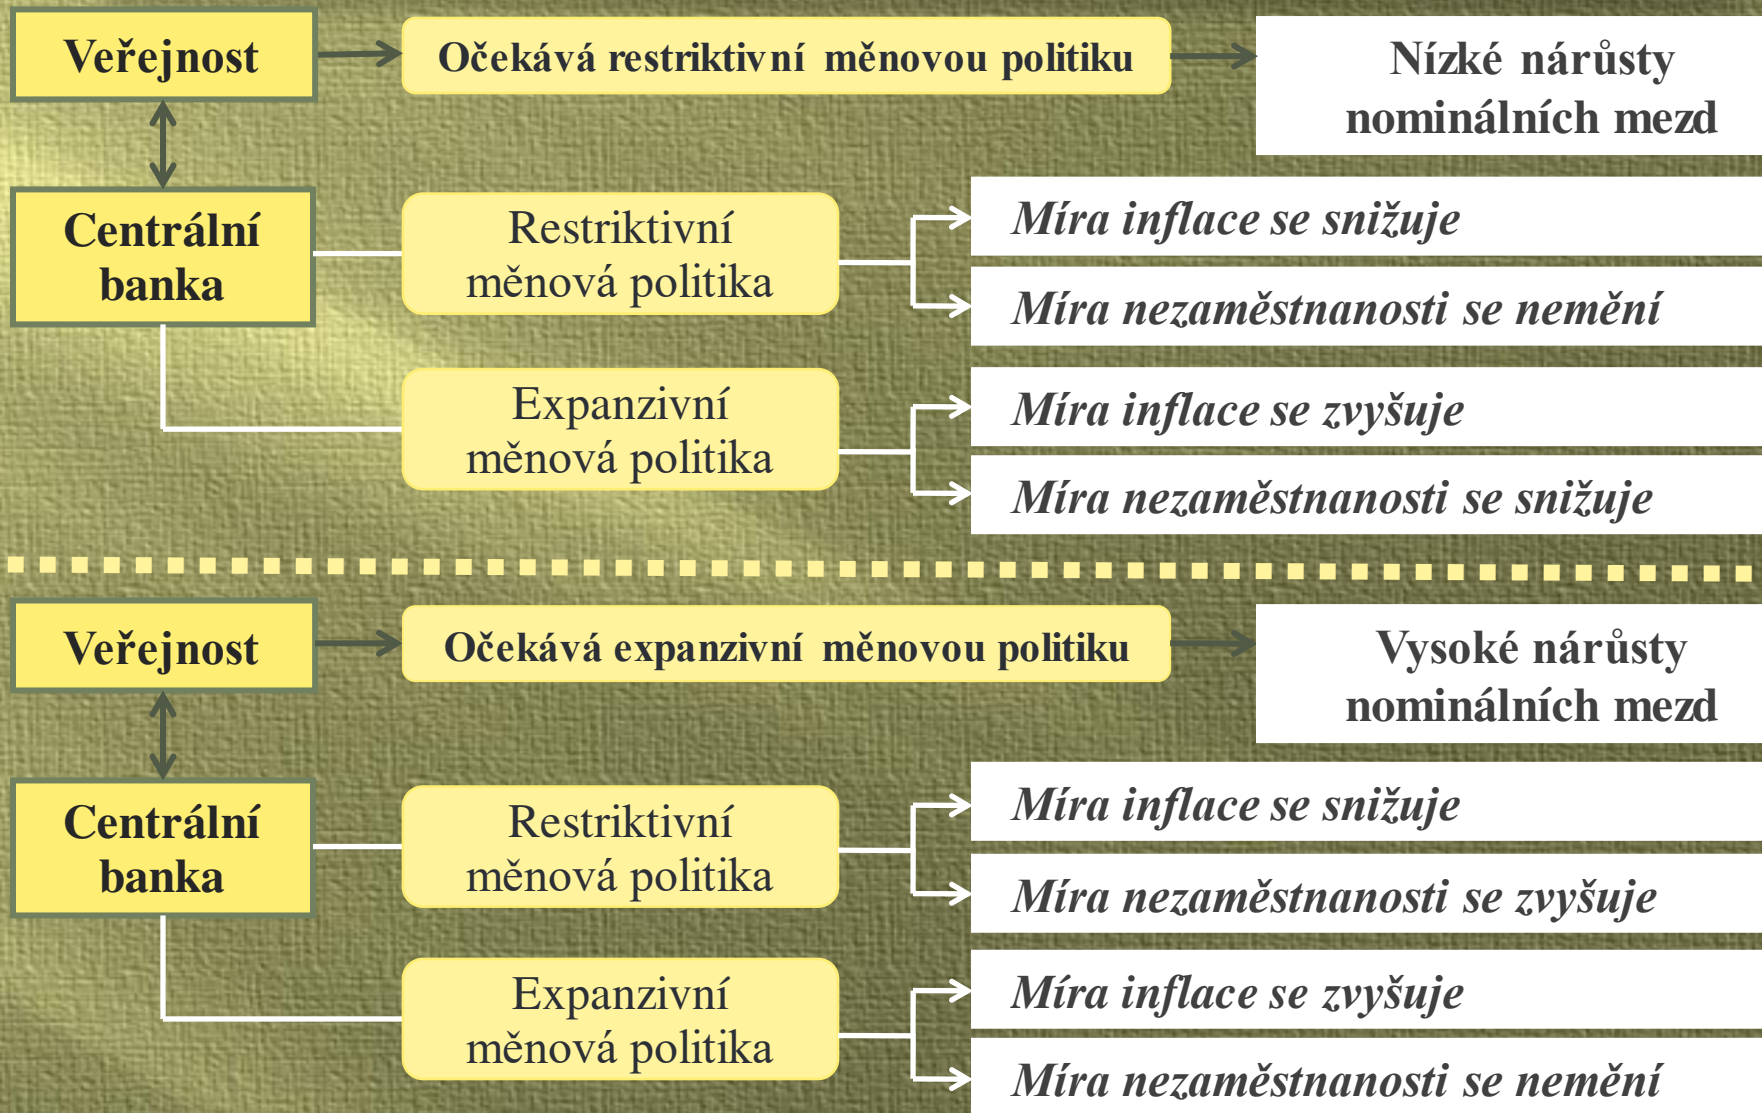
Veřejnost

Očekává restriktivní měnovou politiku

Nízké nárůsty nominálních mezd

Centrální banka

Restriktivní měnová politika

Míra inflace se snižuje

Míra nezaměstnanosti se nemění

Expanzivní měnová politika

Míra inflace se zvyšuje

Míra nezaměstnanosti se snižuje

Veřejnost

Očekává expanzivní měnovou politiku

Vysoké nárůsty nominálních mezd

Centrální banka

Restriktivní měnová politika

Míra inflace se snižuje

Míra nezaměstnanosti se zvyšuje

Expanzivní měnová politika

Míra inflace se zvyšuje

Míra nezaměstnanosti se nemění